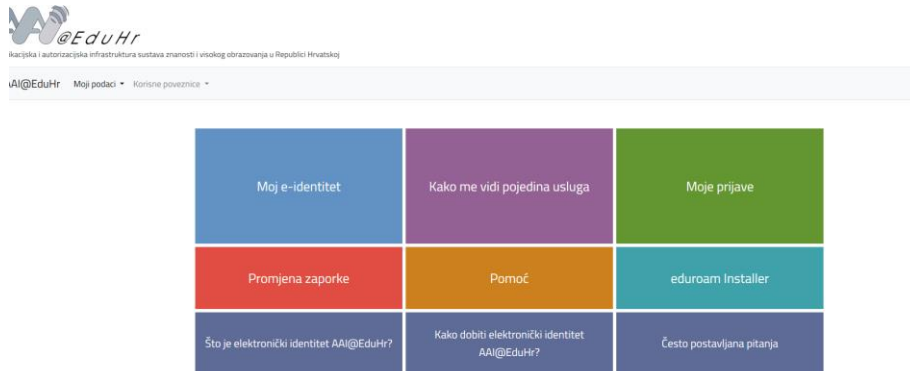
@EduHr
ikacijska i autorizacijska infrastruktura sustava znanosti i visokog obrazovanja u Republici Hrvatskoj

AI@EduHr Moji podaci ▾ Korisne poveznice ▾

Moj e-identitet

Kako me vidi pojedina usluga

Moje prijave

Promjena zaporke

Pomoć

eduroam Installer

Što je elektronički identitet AAI@EduHr?

Kako dobiti elektronički identitet AAI@EduHr?

Često postavljana pitanja